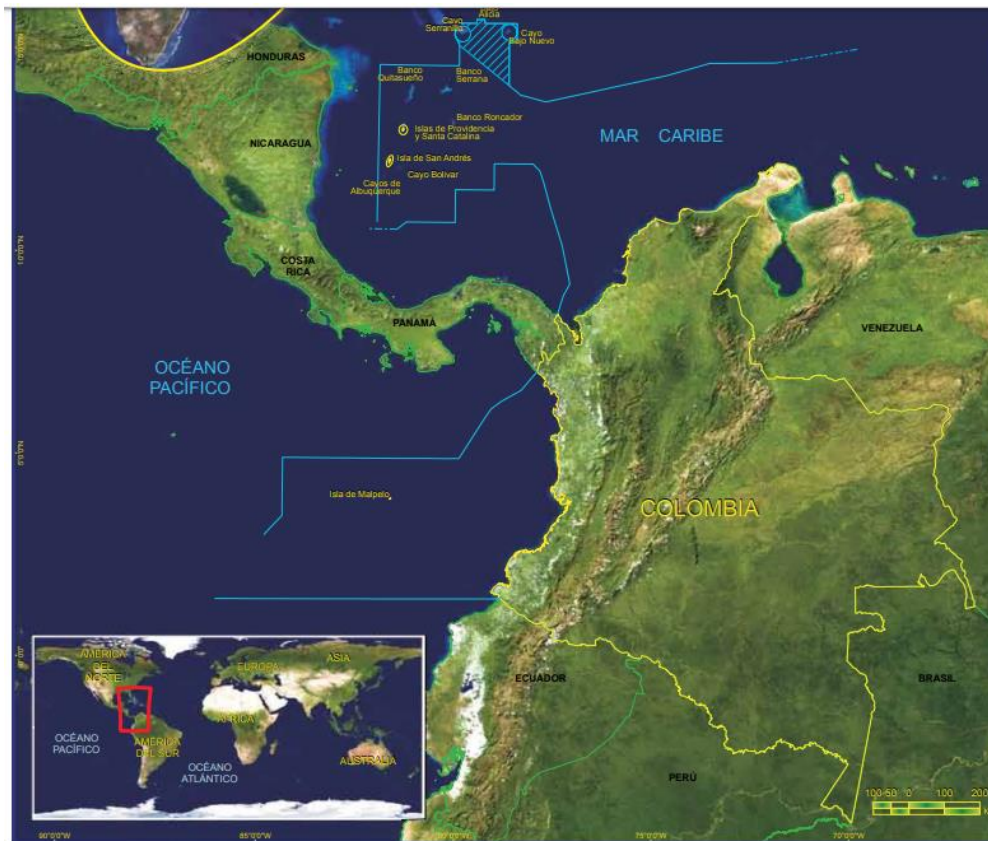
Alicia
Cayo Serranilla
Cayo Bajo Nuevo
HONDURAS
Banco Quitasueño
Banco Serrana
Banco Roncador
Islas de Providencia y Santa Catalina
NICARAGUA
Isla de San Andrés
Cayo Bolívar
Cayos de Albuquerque
MAR CARIBE
COSTA RICA
PANAMÁ
VENEZUELA
OCÉANO PACÍFICO
Isla de Malpelo
COLOMBIA
AMÉRICA DEL NORTE
EUROPA
ASIA
ÁFRICA
OCÉANO PACÍFICO
AMÉRICA DEL SUR
OCÉANO ATLÁNTICO
AUSTRALIA
ECUADOR
BRASIL
PERÚ
100 50 0 100 200
Km
10°0'0"N
5°0'0"N
0°0'0"
90°0'0"W
85°0'0"W
80°0'0"W
75°0'0"W
70°0'0"W